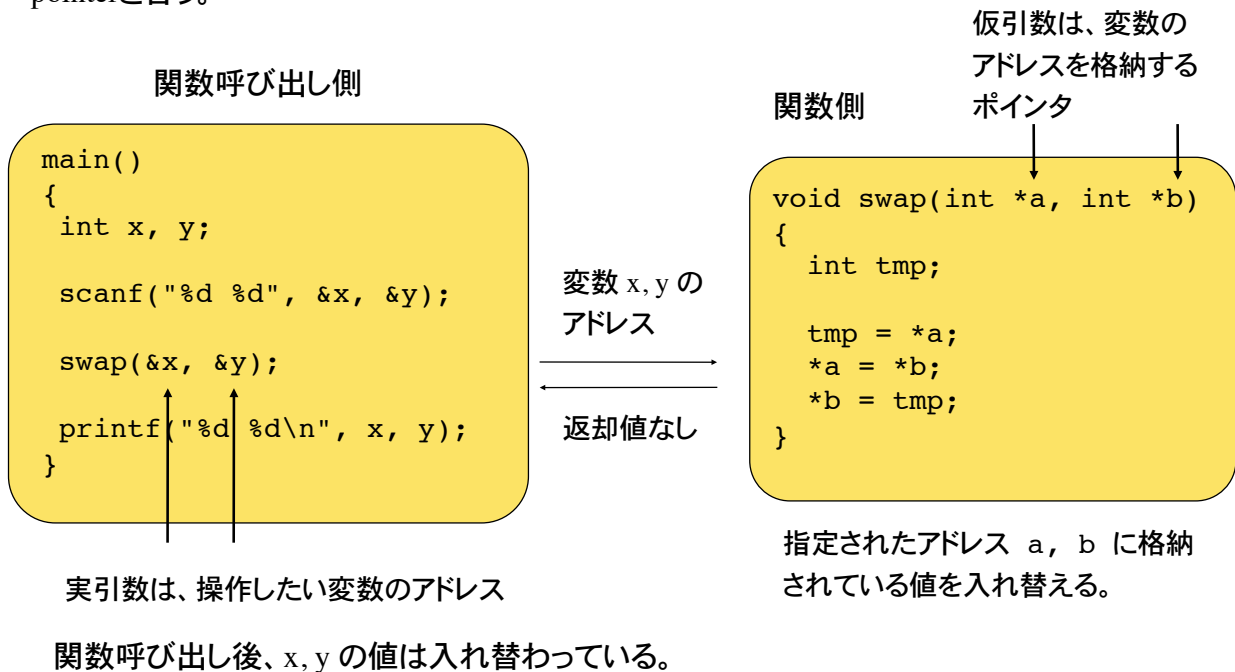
pointerと言う。

関数呼び出し側

main()
{
 int x, y;

 scanf("%d %d", &x, &y);

 swap(&x, &y);

 printf("%d %d\n", x, y);
}

実引数は、操作したい変数のアドレス

変数 x, y の アドレス

返却値なし

仮引数は、変数の アドレスを格納する ポインタ

関数側

void swap(int *a, int *b)
{
  int tmp;

  tmp = *a;
  *a = *b;
  *b = tmp;
}

指定されたアドレス a, b に格納 されている値を入れ替える。

関数呼び出し後、x, y の値は入れ替わっている。